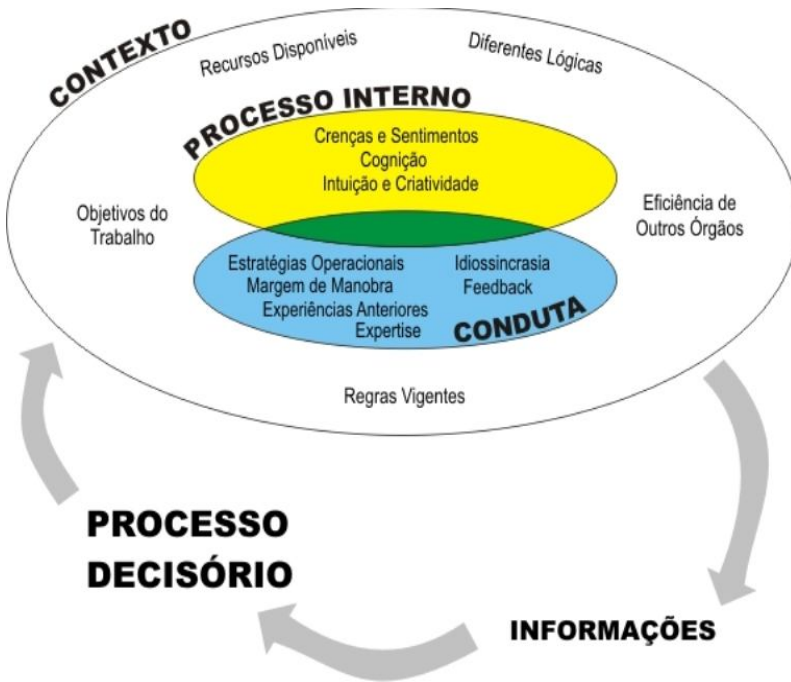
CONTEXTO

Recursos Disponíveis

Diferentes Lógicas

PROCESSO INTERNO

Crenças e Sentimentos
Cognição
Intuição e Criatividade

Objetivos do Trabalho

Eficiência de Outros Órgãos

Estratégias Operacionais
Margem de Manobra
Experiências Anteriores
Expertise

Idiossincrasia
Feedback

CONDUTA

Regras Vigentes

PROCESSO DECISÓRIO

INFORMAÇÕES